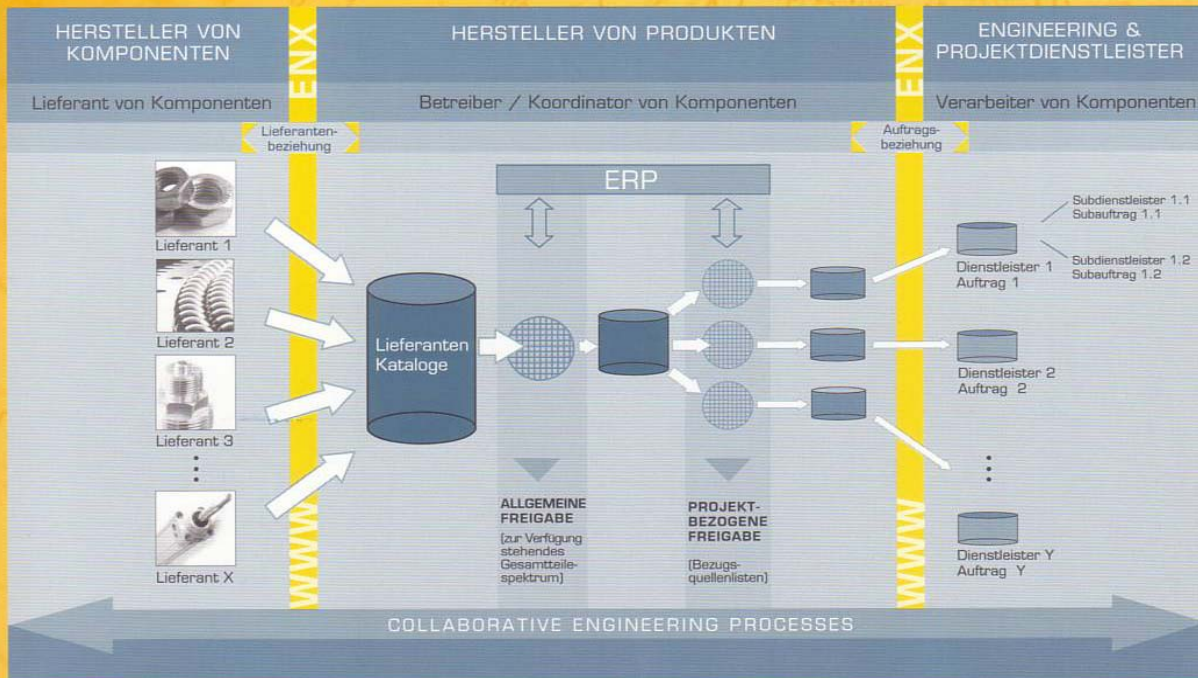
HERSTELLER VON KOMPONENTEN

ENX

HERSTELLER VON PRODUKTEN

ENX

ENGINEERING & PROJEKTDIENSTLEISTER

Lieferant von Komponenten

Betreiber / Koordinator von Komponenten

Verarbeiter von Komponenten

Lieferantenbeziehung

Auftragsbeziehung

ERP

Lieferant 1

Lieferant 2

Lieferant 3

Lieferant X

Lieferanten Kataloge

WWW

WWW

ALLGEMEINE FREIGABE

(zur Verfügung stehendes Gesamtteilespektrum)

PROJEKTBEZOGENE FREIGABE

(Bezugsquellenlisten)

Subdienstleister 1.1
Subauftrag 1.1

Subdienstleister 1.2
Subauftrag 1.2

Dienstleister 1
Auftrag 1

Dienstleister 2
Auftrag 2

Dienstleister Y
Auftrag Y

COLLABORATIVE ENGINEERING PROCESSES